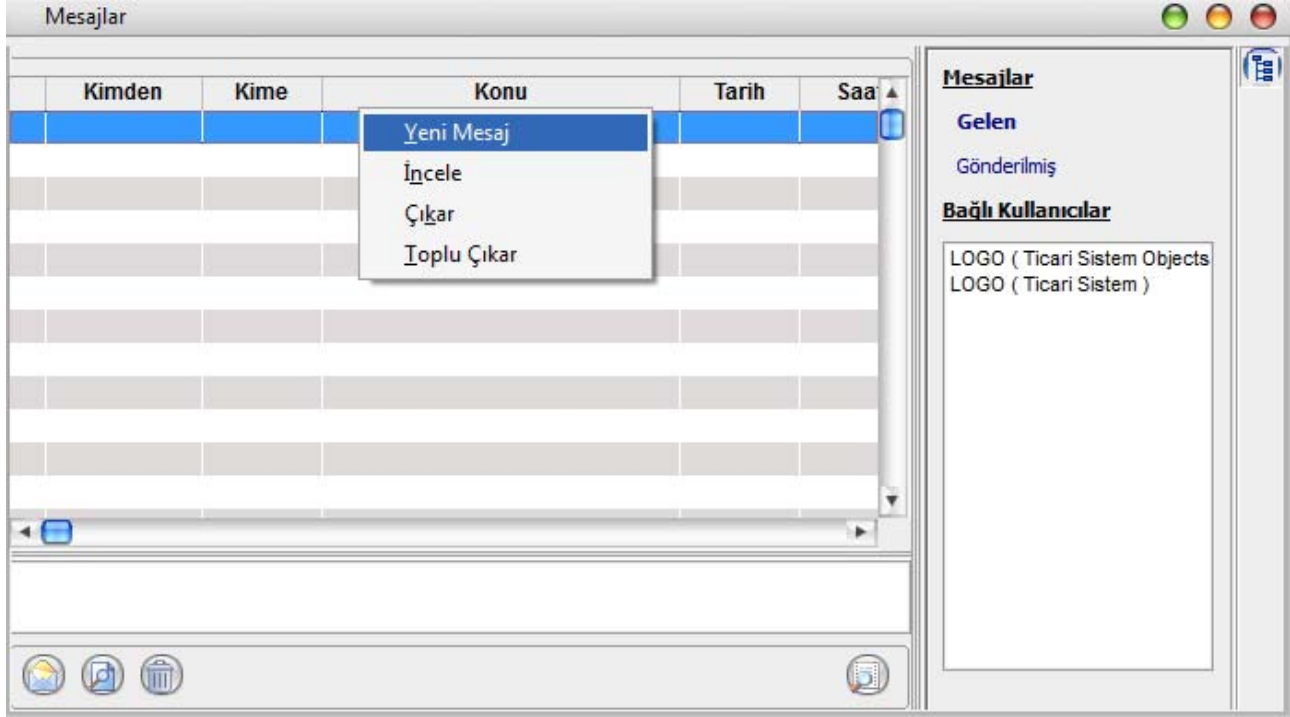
Mesajlar

| Kimden | Kime | Konu | Tarih | Saa |
|---|---|---|---|---|

Yeni Mesaj
İncele
Çıkar
Toplu Çıkar

Mesajlar
Gelen
Gönderilmiş
Bağlı Kullanıcılar
LOGO ( Ticari Sistem Objects
LOGO ( Ticari Sistem )